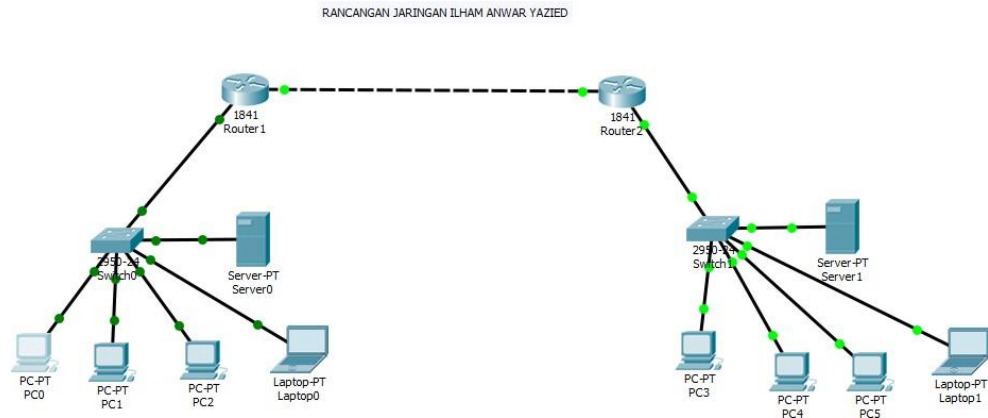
RANCANGAN JARINGAN ILHAM ANWAR YAZIED

1841
Router1

1841
Router2

2950-24
Switch0

Server-PT
Server0

2950-24
Switch1

Server-PT
Server1

PC-PT
PC0

PC-PT
PC1

PC-PT
PC2

Laptop-PT
Laptop0

PC-PT
PC3

PC-PT
PC4

PC-PT
PC5

Laptop-PT
Laptop1